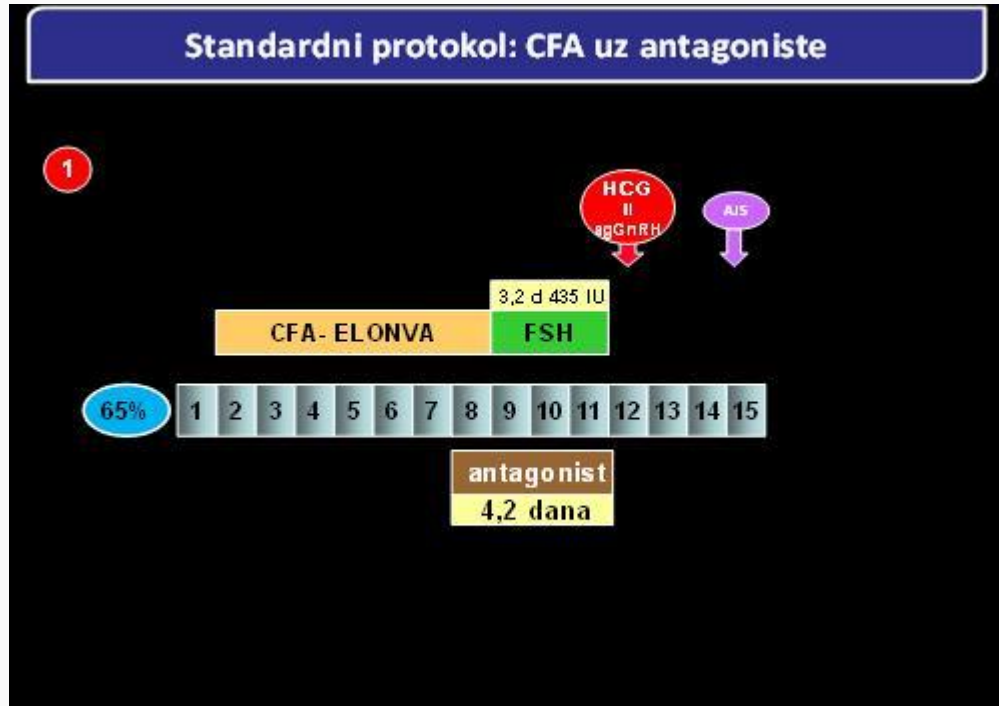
Standardni protokol: CFA uz antagoniste

1

HCG
II
agGnRH

AIS

3,2 d 435 IU

CFA- ELONVA

FSH

65%

| 1 | 2 | 3 | 4 | 5 | 6 | 7 | 8 | 9 | 10 | 11 | 12 | 13 | 14 | 15 |
|---|---|---|---|---|---|---|---|---|---|---|---|---|---|---|

antagonist
4,2 dana